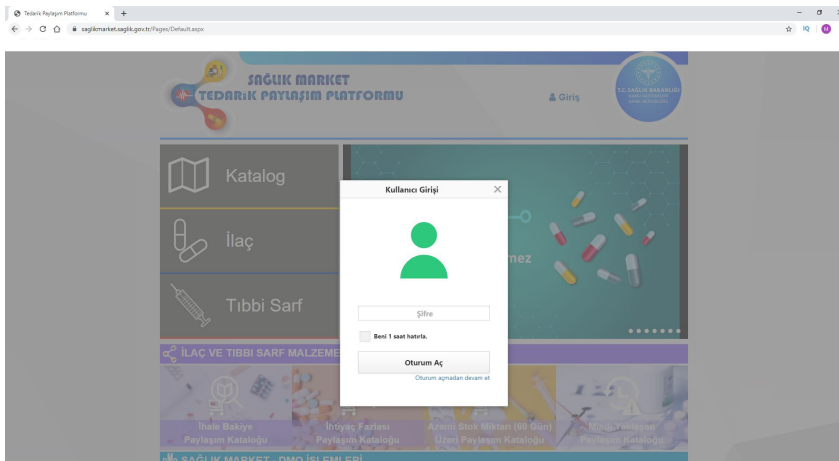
Tedarik Paylaşım Platformu ×
+
saglikmarket.saglik.gov.tr/Pages/Default.aspx

SAĞLIK MARKET
TEDARİK PAYLAŞIM PLATFORMU

T.C. SAĞLIK BAKANLIĞI

Giriş

Katalog

İlaç

Tıbbi Sarf

mez

İLAÇ VE TIBBİ SARF MALZEME

İhale Bakiye Paylaşım Kataloğu

İhtiyaç Fazlası Paylaşım Kataloğu

Azami Stok Miktarı (60 Gün) Üzeri Paylaşım Kataloğu

Miadı Yaklaşan Paylaşım Kataloğu

SAĞLIK MARKET - DMO İŞLEMLERİ

Kullanıcı Girişi

Şifre

Beni 1 saat hatırla.

Oturum Aç

Oturum açmadan devam et